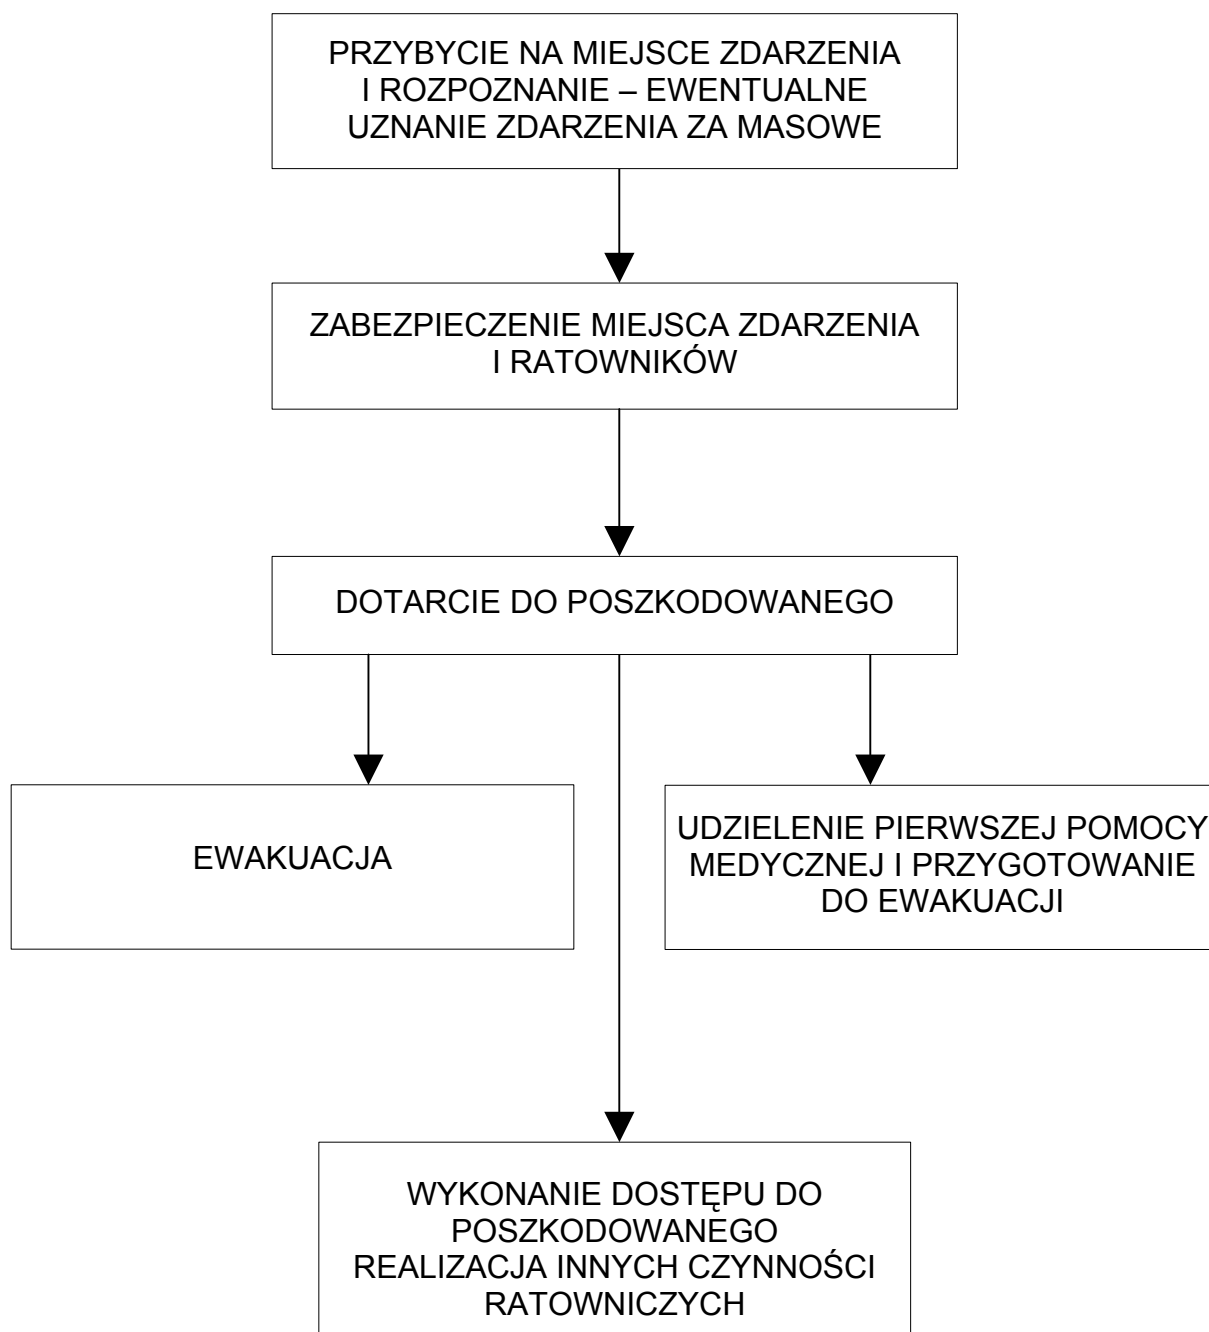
PRZYBYCIE NA MIEJSCE ZDARZENIA I ROZPOZNANIE – EWENTUALNE UZNANIE ZDARZENIA ZA MASOWE

ZABEZPIECZENIE MIEJSCA ZDARZENIA I RATOWNIKÓW

DOTARCIE DO POSZKODOWANEGO

EWAKUACJA

UDZIELENIE PIERWSZEJ POMOCY MEDYCZNEJ I PRZYGOTOWANIE DO EWAKUACJI

WYKONANIE DOSTĘPU DO POSZKODOWANEGO
REALIZACJA INNYCH CZYNNOŚCI RATOWNICZYCH